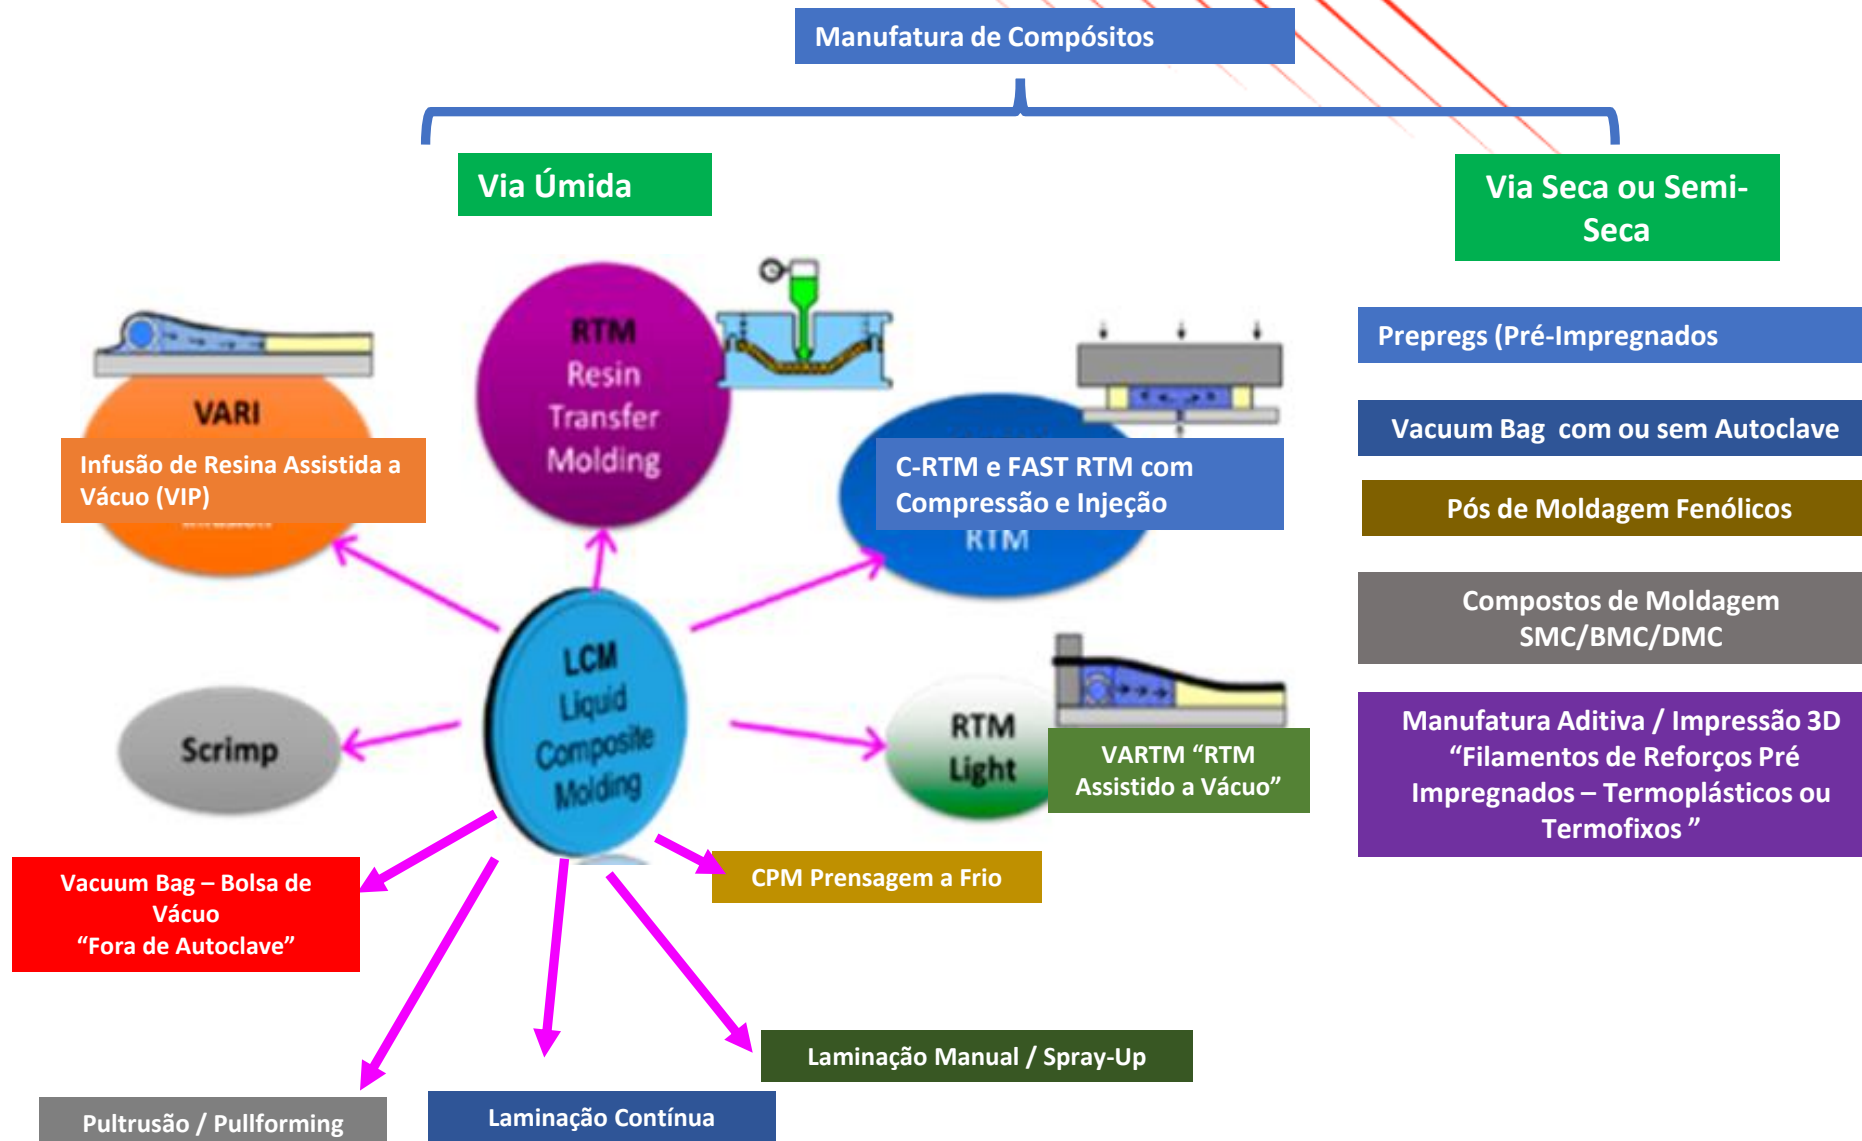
Manufatura de Compósitos

Via Úmida

Via Seca ou Semi-Seca

VARI

Infusão de Resina Assistida a Vácuo (VIP)

RTM Resin Transfer Molding

C-RTM e FAST RTM com Compressão e Injeção

RTM

Prepregs (Pré-Impregnados

Vacuum Bag com ou sem Autoclave

Pós de Moldagem Fenólicos

Compostos de Moldagem SMC/BMC/DMC

Manufatura Aditiva / Impressão 3D “Filamentos de Reforços Pré Impregnados – Termoplásticos ou Termofixos ”

Scrimp

LCM Liquid Composite Molding

RTM Light

VARTM “RTM Assistido a Vácuo”

Vacuum Bag – Bolsa de Vácuo “Fora de Autoclave”

CPM Prensagem a Frio

Laminação Manual / Spray-Up

Pultrusão / Pullforming

Laminação Contínua